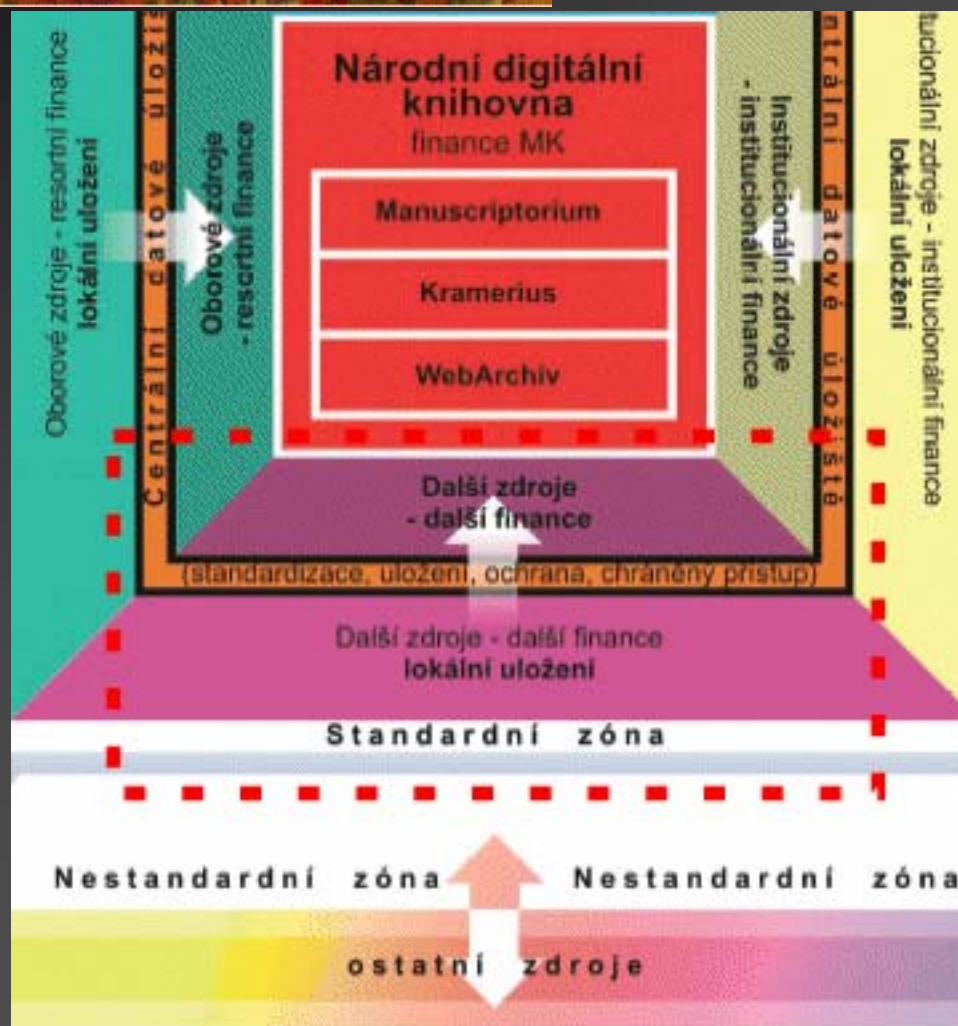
Národní digitální knihovna
finance MK

Manuscriptorium

Kramerius

WebArchiv

Oborové zdroje - resortní finance
lokální uložení

Oborové zdroje - resortní finance

Centrální datové úložiště

Institucionální zdroje - institucionální finance

Institucionální zdroje - institucionální finance
lokální uložení

Další zdroje - další finance

(standardizace, uložení, ochrana, chráněný přístup)

Další zdroje - další finance
lokální uložení

Standardní zóna

Nestandardní zóna

Nestandardní zóna

ostatní zdroje